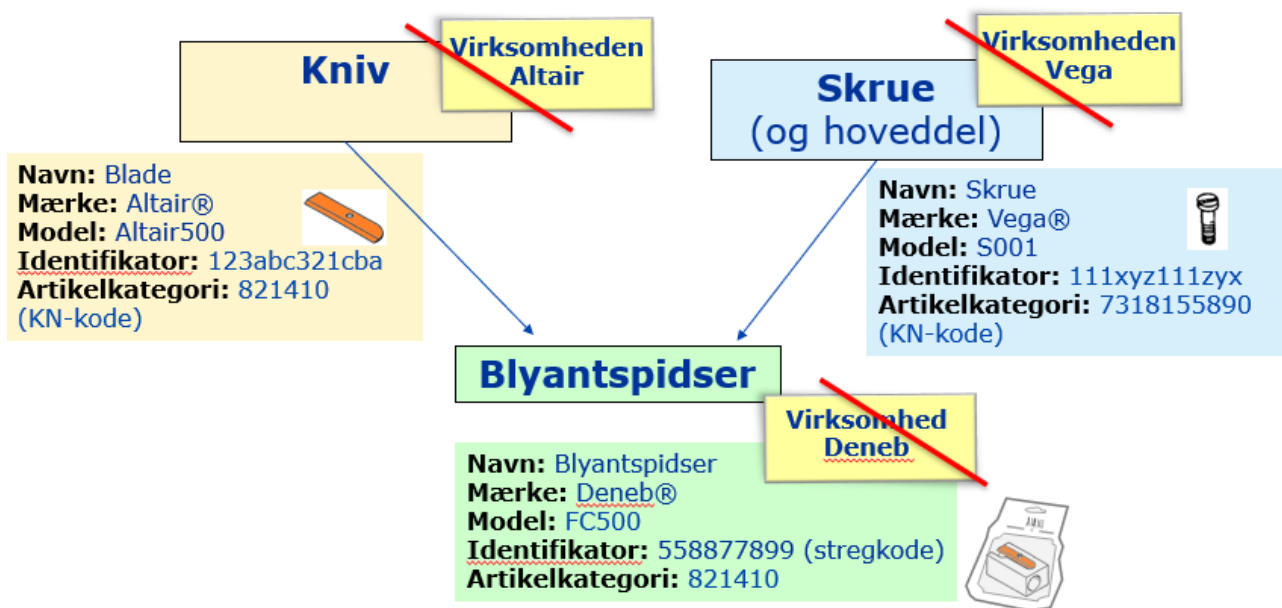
Kniv

Virksomheden Altair

Navn: Blade
Mærke: Altair®
Model: Altair500
Identifikator: 123abc321cba
Artikelkategori: 821410 (KN-kode)

Skrue (og hoveddel)

Virksomheden Vega

Navn: Skrue
Mærke: Vega®
Model: S001
Identifikator: 111xyz111zyx
Artikelkategori: 7318155890 (KN-kode)

Blyantspidser

Virksomhed Deneb

Navn: Blyantspidser
Mærke: Deneb®
Model: FC500
Identifikator: 558877899 (stregkode)
Artikelkategori: 821410